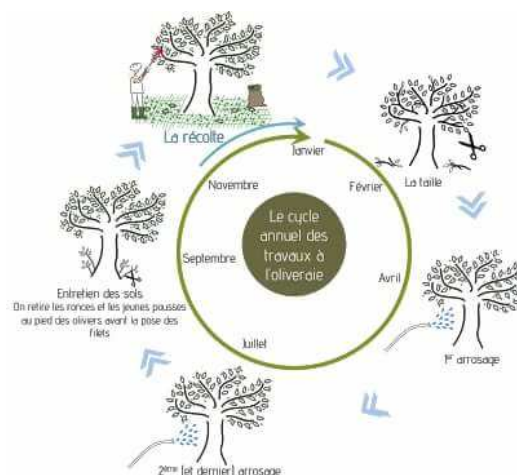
Le cycle annuel des travaux à l'oliveraie

Janvier

Février

Avril

Juillet

Septembre

Novembre

La récolte

La taille

1er arrosage

2ème (et dernier) arrosage

Entretien des sols
On retire les ronces et les jeunes pousses au pied des oliviers avant la pose des filets